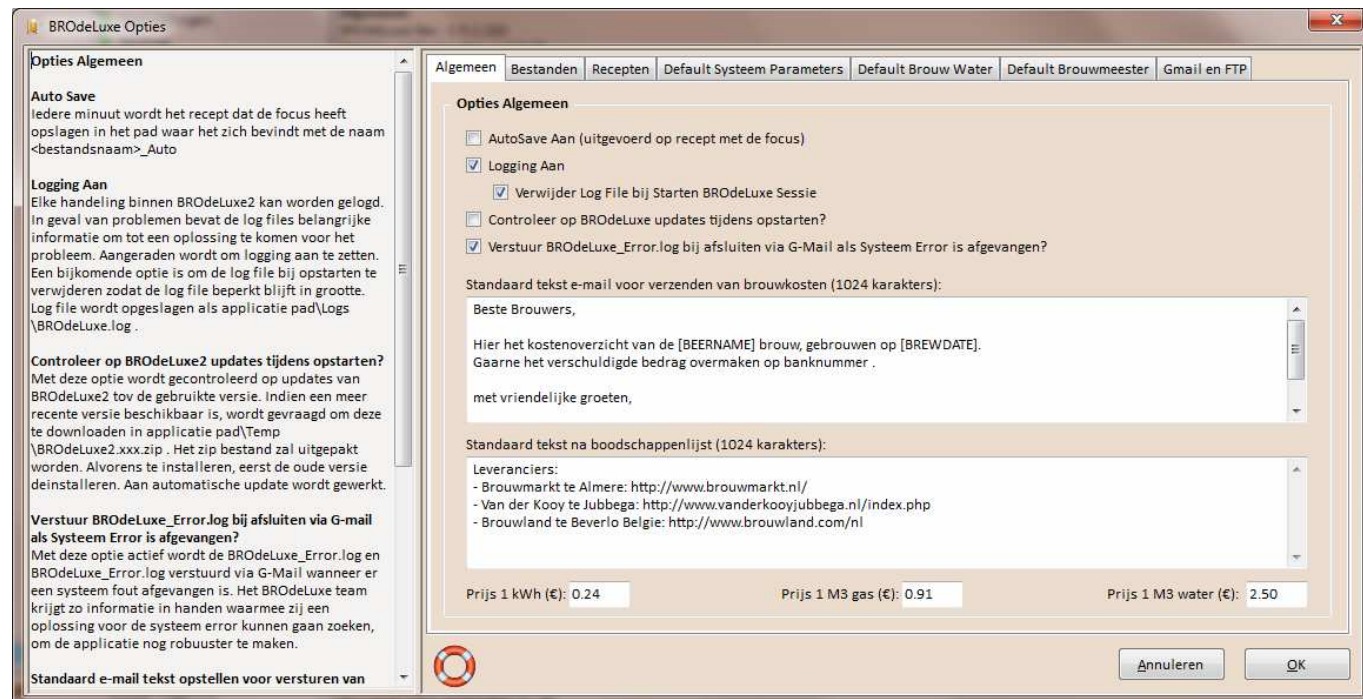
BROdeLuxe Opties

Opties Algemeen

Auto Save
Iedere minuut wordt het recept dat de focus heeft opslagen in het pad waar het zich bevindt met de naam <bestandsnaam>_Auto

Logging Aan
Elke handeling binnen BROdeLuxe2 kan worden gelogd. In geval van problemen bevat de log files belangrijke informatie om tot een oplossing te komen voor het probleem. Aangeraden wordt om logging aan te zetten. Een bijkomende optie is om de log file bij opstarten te verwijderen zodat de log file beperkt blijft in grootte. Log file wordt opgeslagen als applicatie pad\Logs \BROdeLuxe.log .

Controleer op BROdeLuxe2 updates tijdens opstarten?
Met deze optie wordt gecontroleerd op updates van BROdeLuxe2 tov de gebruikte versie. Indien een meer recente versie beschikbaar is, wordt gevraagd om deze te downloaden in applicatie pad\Temp \BROdeLuxe2.xxx.zip . Het zip bestand zal uitgepakt worden. Alvorens te installeren, eerst de oude versie deinstalleren. Aan automatische update wordt gewerkt.

Verstuur BROdeLuxe_Error.log bij afsluiten via G-mail als Systeem Error is afgevangen?
Met deze optie actief wordt de BROdeLuxe_Error.log en BROdeLuxe_Error.log verstuurd via G-Mail wanneer er een systeem fout afgevangen is. Het BROdeLuxe team krijgt zo informatie in handen waarmee zij een oplossing voor de systeem error kunnen gaan zoeken, om de applicatie nog robuuster te maken.

Standaard e-mail tekst opstellen voor versturen van

Algemeen | Bestanden | Recepten | Default Systeem Parameters | Default Brouw Water | Default Brouwmeester | Gmail en FTP

Opties Algemeen

AutoSave Aan (uitgevoerd op recept met de focus)
Logging Aan
Verwijder Log File bij Starten BROdeLuxe Sessie
Controleer op BROdeLuxe updates tijdens opstarten?
Verstuur BROdeLuxe_Error.log bij afsluiten via G-Mail als Systeem Error is afgevangen?

Standaard tekst e-mail voor verzenden van brouwkosten (1024 karakters):

Beste Brouwers,

Hier het kostenoverzicht van de [BEERNAME] brouw, gebrouwen op [BREWDATE].
Gaarne het verschuldigde bedrag overmaken op banknummer .

met vriendelijke groeten,

Standaard tekst na boodschappenlijst (1024 karakters):

Leveranciers:
- Brouwmarkt te Almere: http://www.brouwmarkt.nl/
- Van der Kooy te Jubbega: http://www.vanderkooyjubbega.nl/index.php
- Brouwland te Beverlo Belgie: http://www.brouwland.com/nl

Prijs 1 kWh (€): 0.24
Prijs 1 M3 gas (€): 0.91
Prijs 1 M3 water (€): 2.50

Annuleren
OK